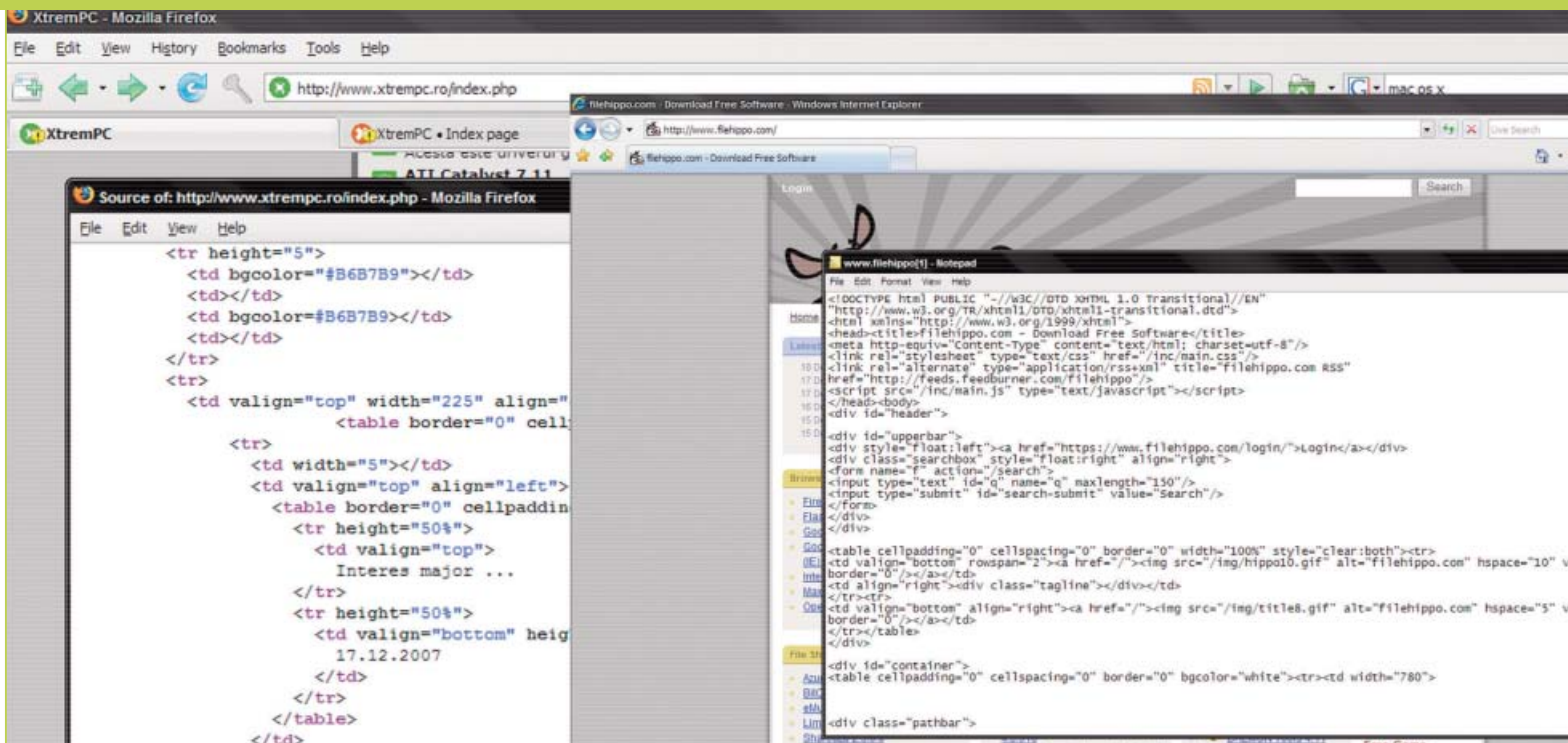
XtremPC - Mozilla Firefox

File Edit View History Bookmarks Tools Help

http://www.xtrempc.ro/index.php

mac os x

XtremPC

XtremPC • Index page

Acesta este universul

ATI Catalyst 7.11

Source of: http://www.xtrempc.ro/index.php - Mozilla Firefox

File Edit View Help

<tr height="5">
<td bgcolor="#B6B7B9"></td>
<td></td>
<td bgcolor=#B6B7B9></td>
<td></td>
</tr>
<tr>
<td valign="top" width="225" align="
<table border="0" cell
<tr>
<td width="5"></td>
<td valign="top" align="left">
<table border="0" cellpaddin
<tr height="50%">
<td valign="top">
Interes major ...
</tr>
<tr height="50%">
<td valign="bottom" heig
17.12.2007
</td>
</tr>
</table>
</td>

filehippo.com - Download Free Software - Windows Internet Explorer

http://www.filehippo.com/

Live Search

filehippo.com - Download Free Software

Login

Search

Home

www.filehippo[1] - Notepad

File Edit Format View Help

<!DOCTYPE html PUBLIC "-//W3C//DTD XHTML 1.0 Transitional//EN"
"http://www.w3.org/TR/xhtml1/DTD/xhtml1-transitional.dtd">
<html xmlns="http://www.w3.org/1999/xhtml">
<head><title>filehippo.com - Download Free Software</title>
<meta http-equiv="Content-Type" content="text/html; charset=utf-8"/>
<link rel="stylesheet" type="text/css" href="/inc/main.css"/>
<link rel="alternate" type="application/rss+xml" title="filehippo.com RSS"
href="http://feeds.feedburner.com/filehippo"/>
<script src="/inc/main.js" type="text/javascript"></script>
</head><body>
<div id="header">

<div id="upperbar">
<div style="float:left"><a href="https://www.filehippo.com/login/">Login</a></div>
<div class="searchbox" style="float:right" align="right">
<form name="f" action="/search">
<input type="text" id="q" name="q" maxlength="150"/>
<input type="submit" id="search-submit" value="Search"/>
</form>
</div>
</div>

<table cellpadding="0" cellspacing="0" border="0" width="100%" style="clear:both"><tr>
<td valign="bottom" rowspan="2"><a href="/"><img src="/img/hippo10.gif" alt="filehippo.com" hspace="10" v
border="0"/></a></td>
<td align="right"><div class="tagline"></div></td>
</tr><tr>
<td valign="bottom" align="right"><a href="/"><img src="/img/title8.gif" alt="filehippo.com" hspace="5" v
border="0"/></a></td>
</tr></table>
</div>

<div id="container">
<table cellpadding="0" cellspacing="0" border="0" bgcolor="white"><tr><td width="780">

<div class="pathbar">